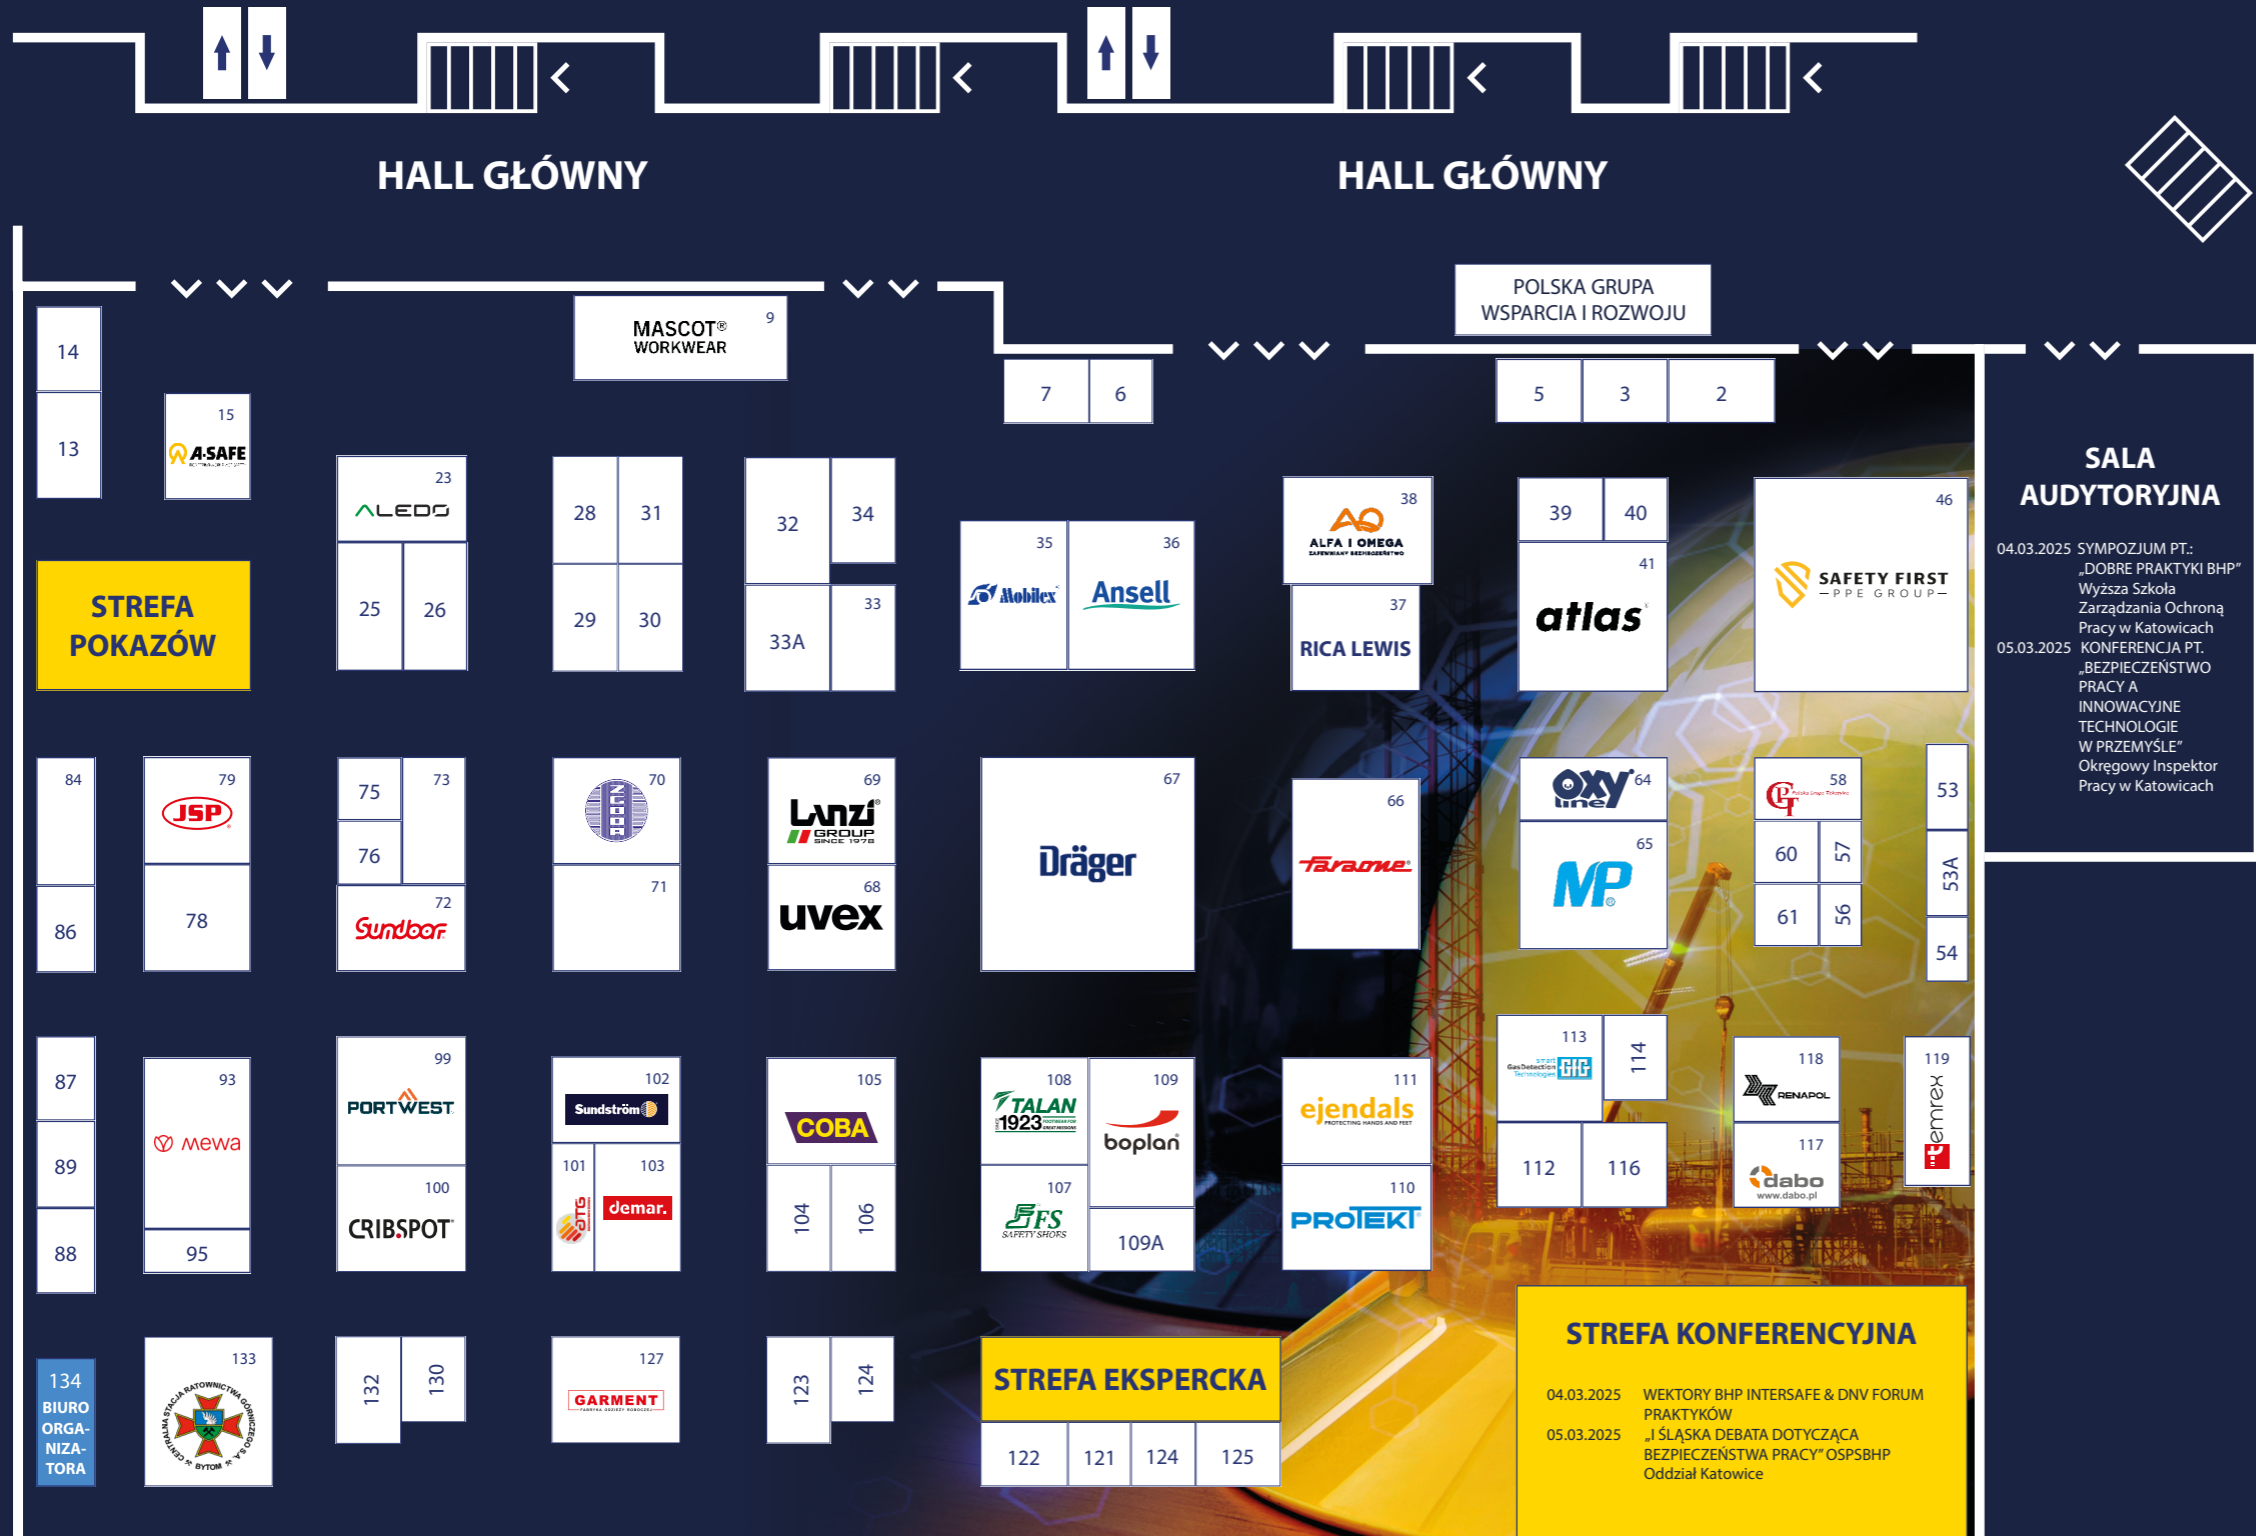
HALL GŁÓWNY

HALL GŁÓWNY

POLSKA GRUPA WSPARCIA I ROZWOJU

MASCOT® WORKWEAR 9

14

13

15 A-SAFE

7 6

5 3 2

23 ALEDO

25 26

28 31

29 30

32 34

33A 33

35 Mobilex

36 Ansell

38 ALFA I OMEGA

37 RICA LEWIS

39 40

41 atlas

46 SAFETY FIRST PPE GROUP

SALA AUDYTORYJNA

04.03.2025 SYMPOZJUM PT.: „DOBRE PRAKTYKI BHP" Wyższa Szkoła Zarządzania Ochroną Pracy w Katowicach

05.03.2025 KONFERENCJA PT. „BEZPIECZEŃSTWO PRACY A INNOWACYJNE TECHNOLOGIE W PRZEMYŚLE" Okręgowy Inspektor Pracy w Katowicach

STREFA POKAZÓW

84

86

79 JSP

78

75 73

76

72 Sundbor

70

71

69 Lanzi GROUP SINCE 1978

68 uvex

67 Dräger

66 Farame

64 Oxy line

65 MP

58

60 57

61 56

53

53A

54

87

89

88

93 mewa

95

99 PORTWEST

100 CRIBSPOT

102 Sundström

101 103 demar.

105 COBA

104 106

108 TALAN 1923

109 boplan

107 FS SAFETY SHOES

109A

111 ejendals

110 PROTEKT

113 GfG

114

112 116

118 RENAPOL

117 dabo www.dabo.pl

119 emrex

134 BIURO ORGA-NIZA-TORA

133 CENTRALNA STACJA RATOWNICTWA GÓRNICZEGO S.A. BYTOM

132 130

127 GARMENT

123 124

STREFA EKSPERCKA

122 121 124 125

STREFA KONFERENCYJNA

04.03.2025 WEKTORY BHP INTERSAFE & DNV FORUM PRAKTYKÓW

05.03.2025 „I ŚLĄSKA DEBATA DOTYCZĄCA BEZPIECZEŃSTWA PRACY" OSPSBHP Oddział Katowice